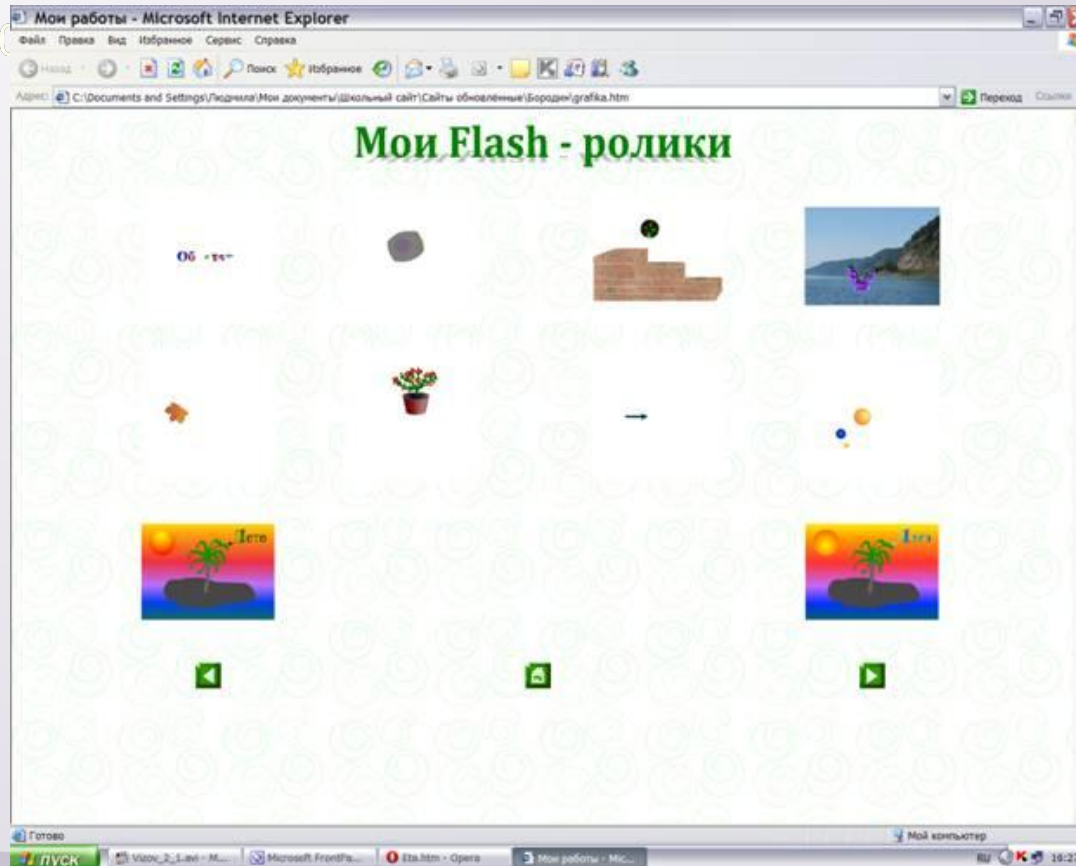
Мои работы - Microsoft Internet Explorer

Файл Правка Вид Избранное Сервис Справка

Назад Поиск Избранное

Адрес C:\Documents and Settings\Людмила\Мои документы\Школьный сайт\Сайты обновленные\Бородин\grafika.htm Переход Ссылки

Мои Flash - ролики

Об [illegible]

Лето

Лето

Готово

Мой компьютер

пуск Vizov_2_1.avi - M... Microsoft FrontPa... Eta.htm - Opera Мои работы - Mic...

RU 16:2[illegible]